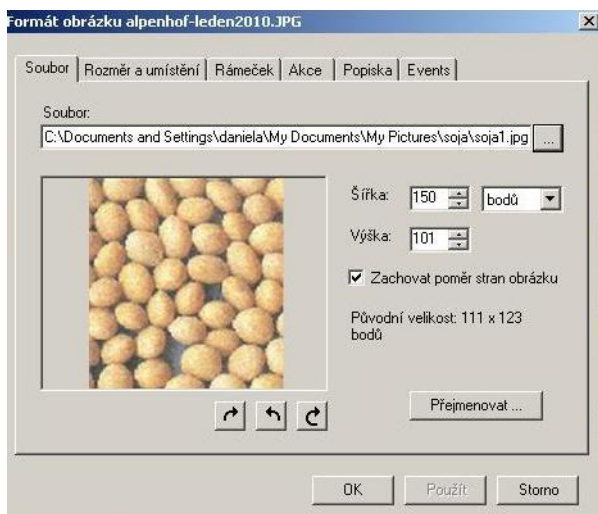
Formát obrázku alpenhof-leden2010.JPG

Soubor | Rozměr a umístění | Rámeček | Akce | Popiska | Events

Soubor:
C:\Documents and Settings\daniela\My Documents\My Pictures\soja\soja1.jpg ...

Šířka: 150 bodů
Výška: 101
Zachovat poměr stran obrázku
Původní velikost: 111 x 123 bodů

Přejmenovat ...

OK Použít Storno